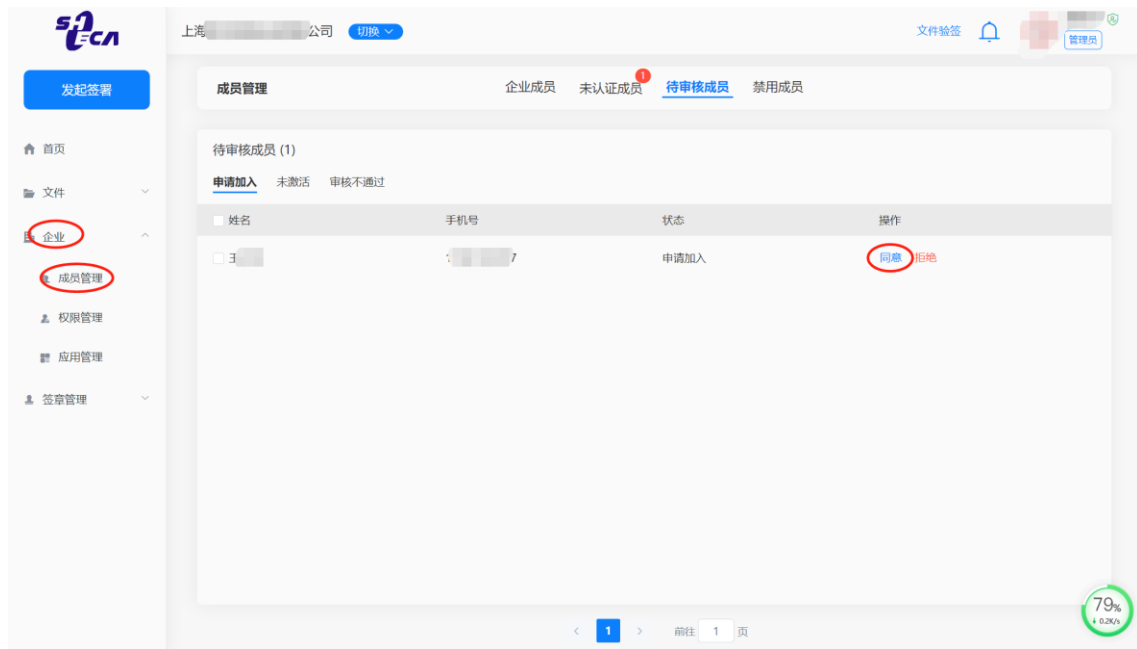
SHECA

上海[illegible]公司 切换

文件验签

管理员

发起签署

首页

文件

企业

成员管理

权限管理

应用管理

签章管理

成员管理

企业成员 未认证成员 1 待审核成员 禁用成员

待审核成员 (1)

申请加入 未激活 审核不通过

| 姓名 | 手机号 | 状态 | 操作 |
|---|---|---|---|
| 王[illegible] | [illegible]7 | 申请加入 | 同意 拒绝 |

< 1 > 前往 1 页

79%
0.2K/s